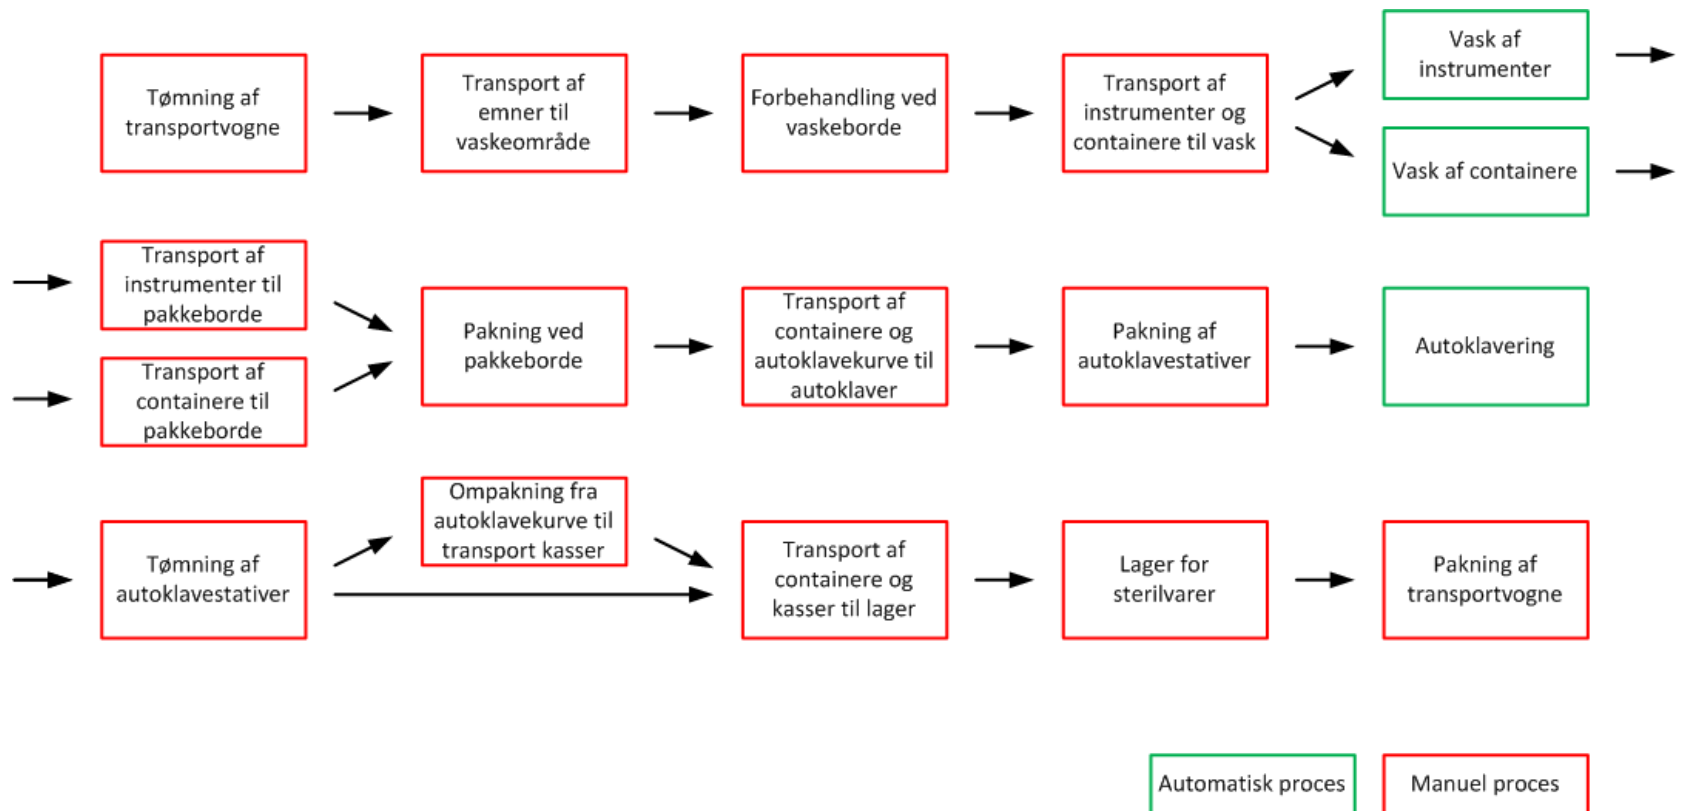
Tømning af transportvogne

Transport af emner til vaskeområde

Forbehandling ved vaskeborde

Transport af instrumenter og containere til vask

Vask af instrumenter

Vask af containere

Transport af instrumenter til pakkeborde

Transport af containere til pakkeborde

Pakning ved pakkeborde

Transport af containere og autoklavekurve til autoklaver

Pakning af autoklavestativer

Autoklavering

Tømning af autoklavestativer

Ompakning fra autoklavekurve til transport kasser

Transport af containere og kasser til lager

Lager for sterilvarer

Pakning af transportvogne

Automatisk proces

Manuel proces